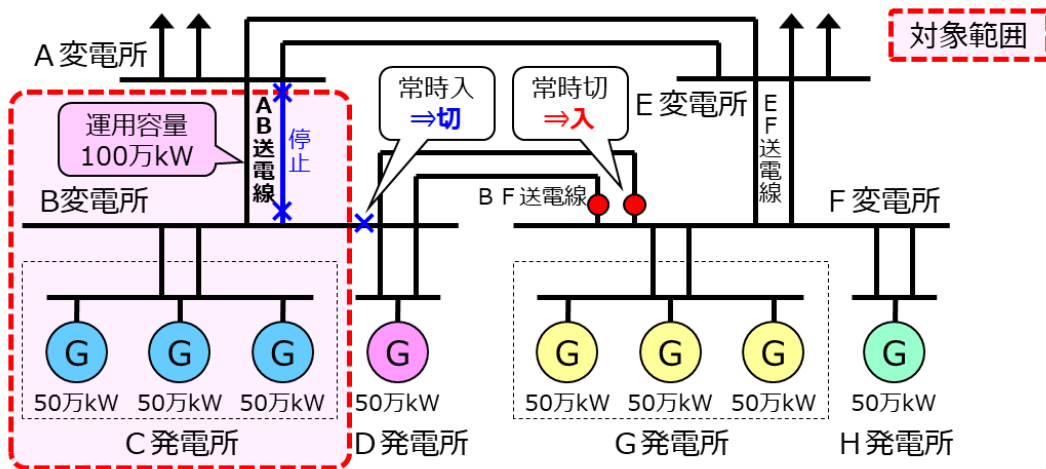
対象範囲

A変電所

E変電所

運用容量
100万kW

AB送電線

停止

常時入
⇒切

常時切
⇒入

EF送電線

B変電所

BF送電線

F変電所

G
50万kW

G
50万kW

G
50万kW

C発電所

G
50万kW

D発電所

G
50万kW

G
50万kW

G
50万kW

G発電所

G
50万kW

H発電所